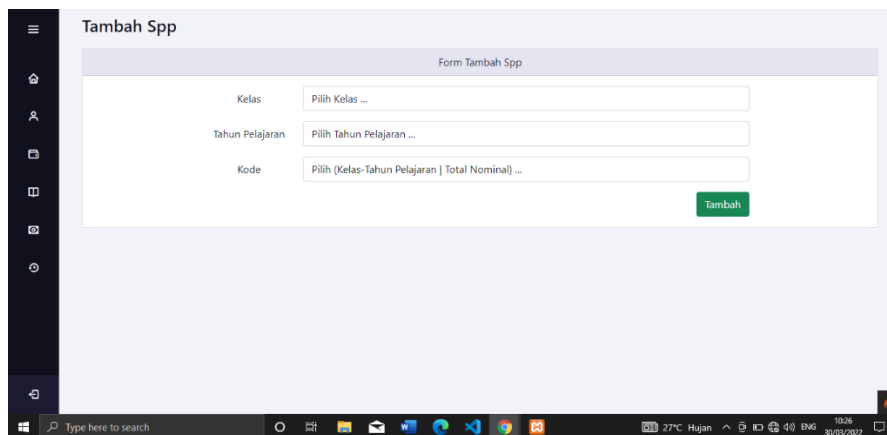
Tambah Spp

Form Tambah Spp

Kelas Pilih Kelas ...

Tahun Pelajaran Pilih Tahun Pelajaran ...

Kode Pilih (Kelas-Tahun Pelajaran | Total Nominal) ...

Tambah

Type here to search

27°C Hujan ENG 10:26 30/03/2022